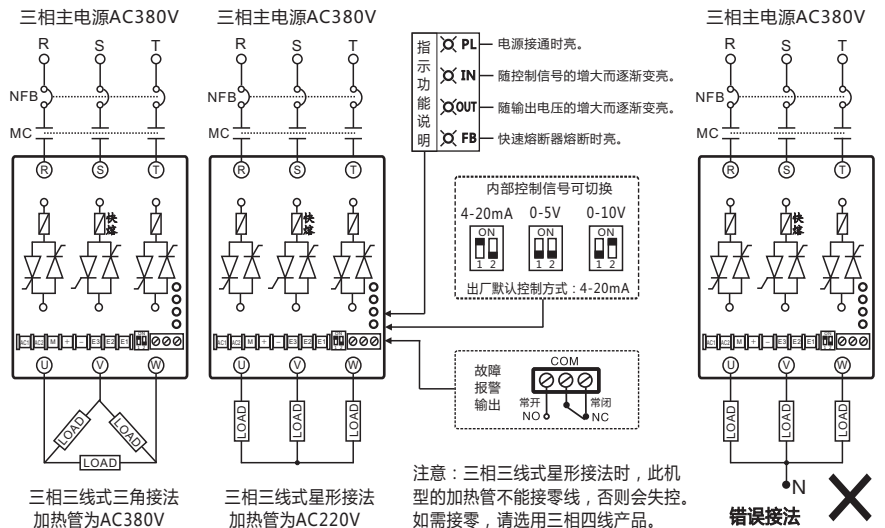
三相主电源AC380V

R S T
NFB
MC
R S T
快熔
U V W
LOAD LOAD LOAD

三相三线式三角接法
加热管为AC380V

三相主电源AC380V

R S T
NFB
MC
R S T
快熔
U V W
LOAD LOAD LOAD

三相三线式星形接法
加热管为AC220V

指示功能说明
PL — 电源接通时亮。
IN — 随控制信号的增大而逐渐变亮。
OUT — 随输出电压的增大而逐渐变亮。
FB — 快速熔断器熔断时亮。

内部控制信号可切换
4-20mA 0-5V 0-10V
ON 1 2
ON 1 2
ON 1 2
出厂默认控制方式：4-20mA

故障报警输出
COM
常开 NO
常闭 NC

注意：三相三线式星形接法时，此机型的加热管不能接零线，否则会失控。如需接零，请选用三相四线产品。

三相主电源AC380V

R S T
NFB
MC
R S T
快熔
U V W
LOAD LOAD LOAD
N
错误接法